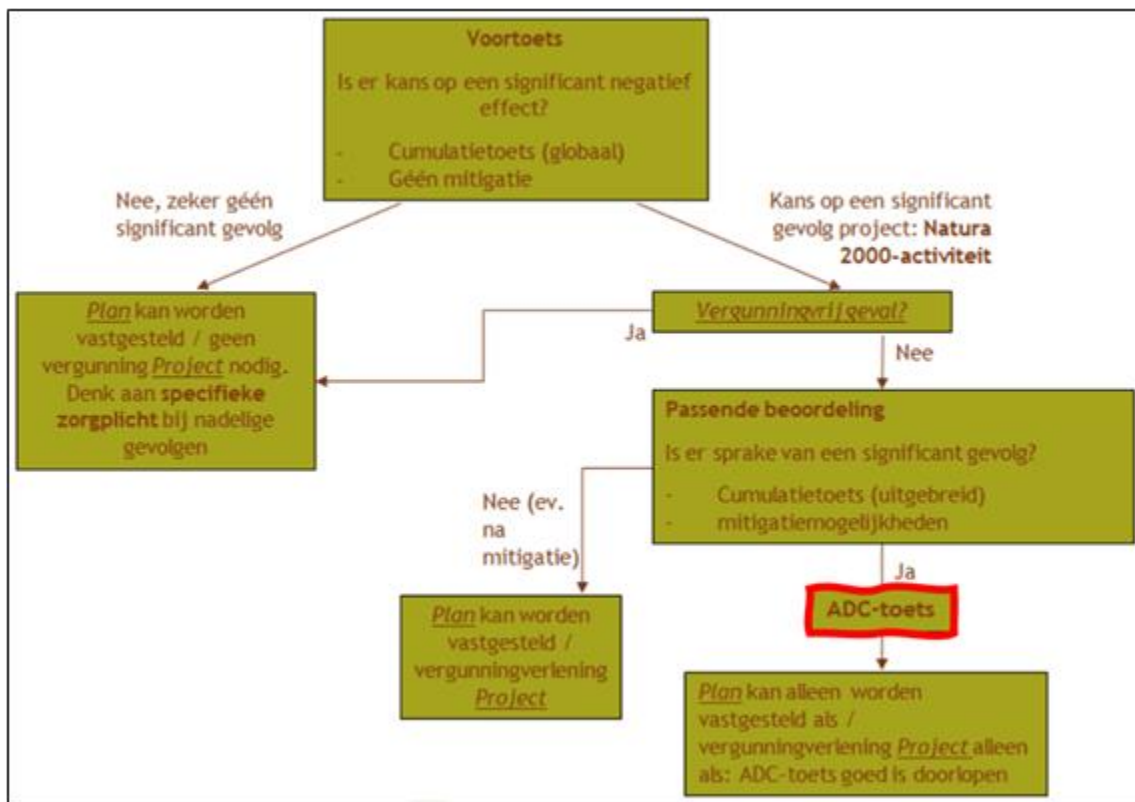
**Voortoets**

Is er kans op een significant negatief effect?

- Cumulatietoets (globaal)
- Géén mitigatie

Nee, zeker géén significant gevolg

Kans op een significant gevolg project: **Natura 2000-activiteit**

*Plan* kan worden vastgesteld / geen vergunning *Project* nodig. Denk aan **specifieke zorgplicht** bij nadelige gevolgen

Ja

*Vergunningvrij geval?*

Nee

**Passende beoordeling**

Is er sprake van een significant gevolg?

- Cumulatietoets (uitgebreid)
- mitigatiemogelijkheden

Nee (ev. na mitigatie)

Ja

*Plan* kan worden vastgesteld / vergunningverlening *Project*

**ADC-toets**

*Plan* kan alleen worden vastgesteld als / vergunningverlening *Project* alleen als: ADC-toets goed is doorlopen